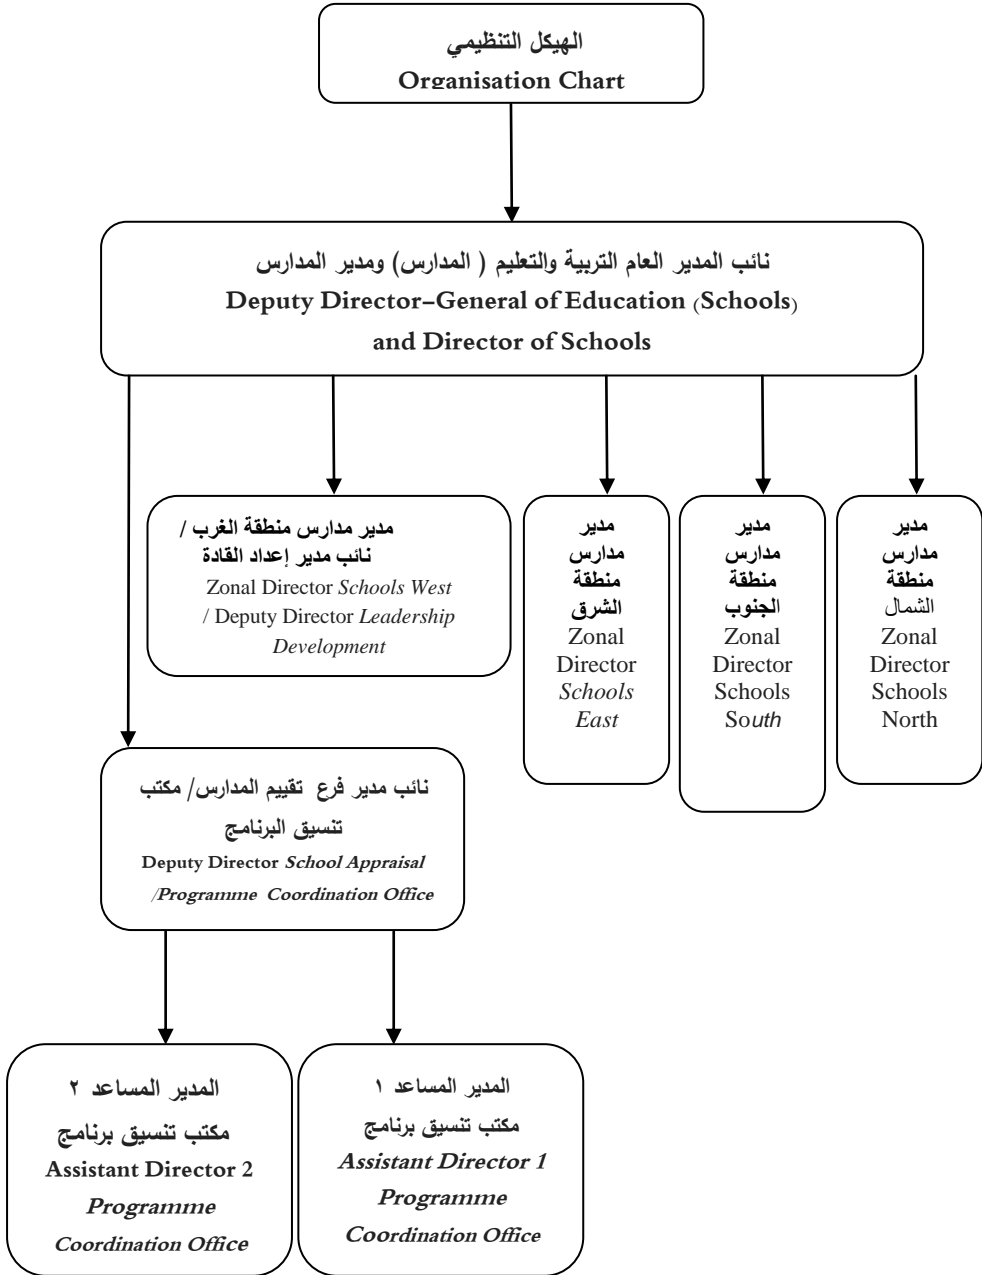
الهيكل التنظيمي
Organisation Chart

نائب المدير العام التربية والتعليم ( المدارس) ومدير المدارس
Deputy Director–General of Education (Schools) and Director of Schools

مدير مدارس منطقة الغرب / نائب مدير إعداد القادة
Zonal Director Schools West / Deputy Director Leadership Development

مدير مدارس منطقة الشرق
Zonal Director Schools East

مدير مدارس منطقة الجنوب
Zonal Director Schools South

مدير مدارس منطقة الشمال
Zonal Director Schools North

نائب مدير فرع تقييم المدارس/ مكتب تنسيق البرنامج
Deputy Director School Appraisal /Programme Coordination Office

المدير المساعد ٢
مكتب تنسيق برنامج
Assistant Director 2
Programme
Coordination Office

المدير المساعد ١
مكتب تنسيق برنامج
Assistant Director 1
Programme
Coordination Office